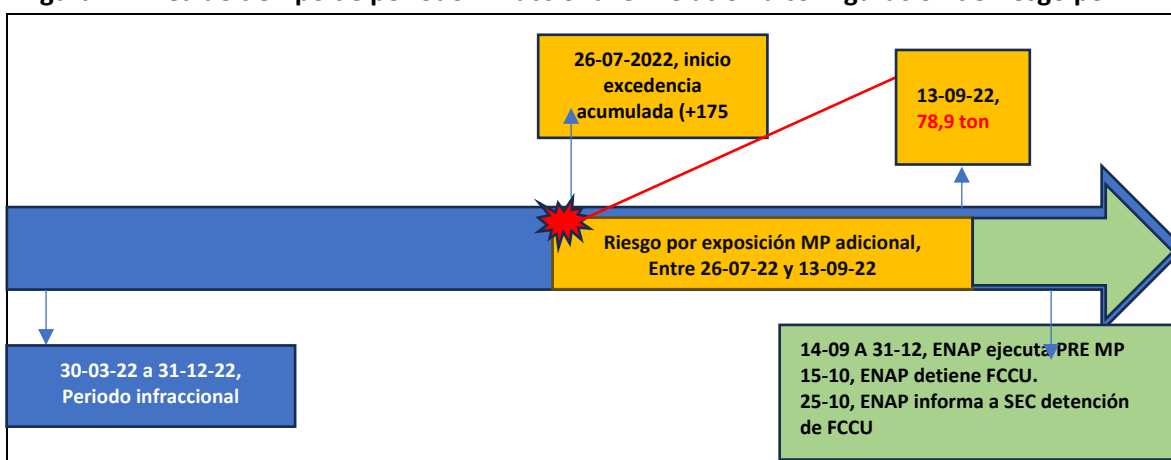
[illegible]

26-07-2022, inicio excedencia acumulada (+175

13-09-22, 78,9 ton

Riesgo por exposición MP adicional, Entre 26-07-22 y 13-09-22

30-03-22 a 31-12-22, Periodo infraccional

14-09 A 31-12, ENAP ejecuta PRE MP
15-10, ENAP detiene FCCU.
25-10, ENAP informa a SEC detención de FCCU